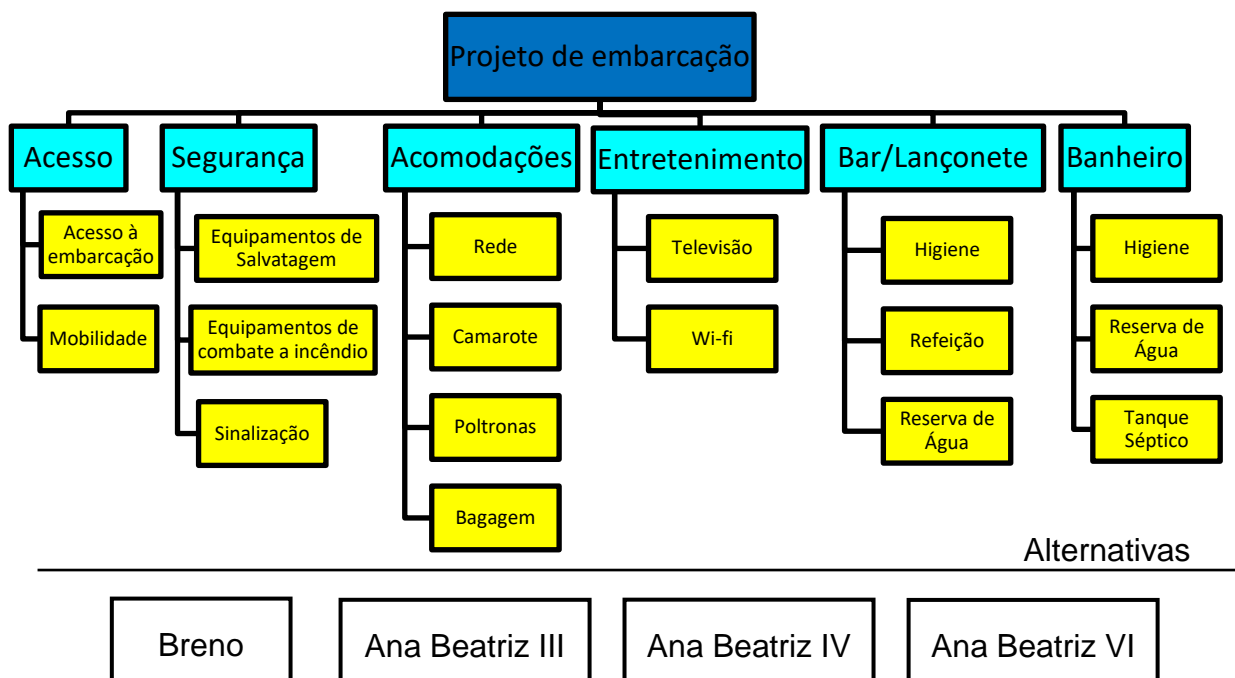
Projeto de embarcação

Acesso
Acesso à embarcação
Mobilidade

Segurança
Equipamentos de Salvatagem
Equipamentos de combate a incêndio
Sinalização

Acomodações
Rede
Camarote
Poltronas
Bagagem

Entretenimento
Televisão
Wi-fi

Bar/Lançonete
Higiene
Refeição
Reserva de Água

Banheiro
Higiene
Reserva de Água
Tanque Séptico

Alternativas

Breno
Ana Beatriz III
Ana Beatriz IV
Ana Beatriz VI